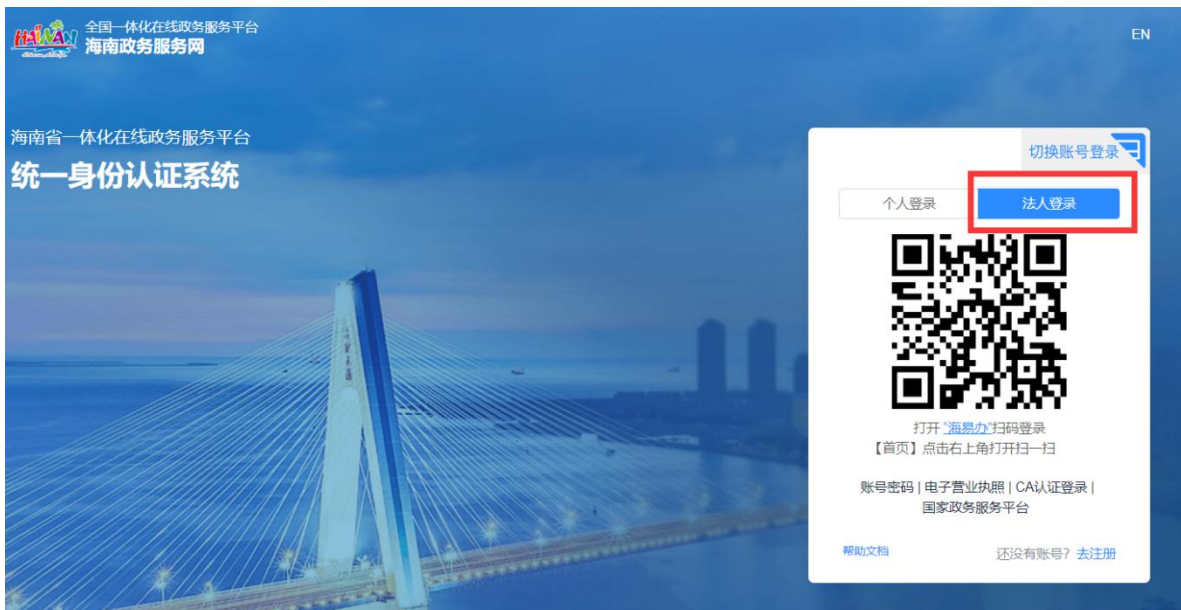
HAINAN
全国一体化在线政务服务平台
海南政务服务网

EN

海南省一体化在线政务服务平台
统一身份认证系统

切换账号登录

个人登录
法人登录

打开"海易办"扫码登录
【首页】点击右上角打开扫一扫

账号密码 | 电子营业执照 | CA认证登录 | 国家政务服务平台

帮助文档
还没有账号? 去注册